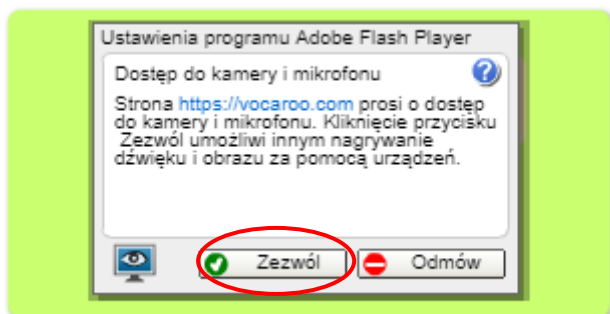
Ustawienia programu Adobe Flash Player

Dostęp do kamery i mikrofonu

Strona https://vocaroo.com prosi o dostęp do kamery i mikrofonu. Kliknięcie przycisku Zezwól umożliwi innym nagrywanie dźwięku i obrazu za pomocą urządzeń.

Zezwól

Odmów